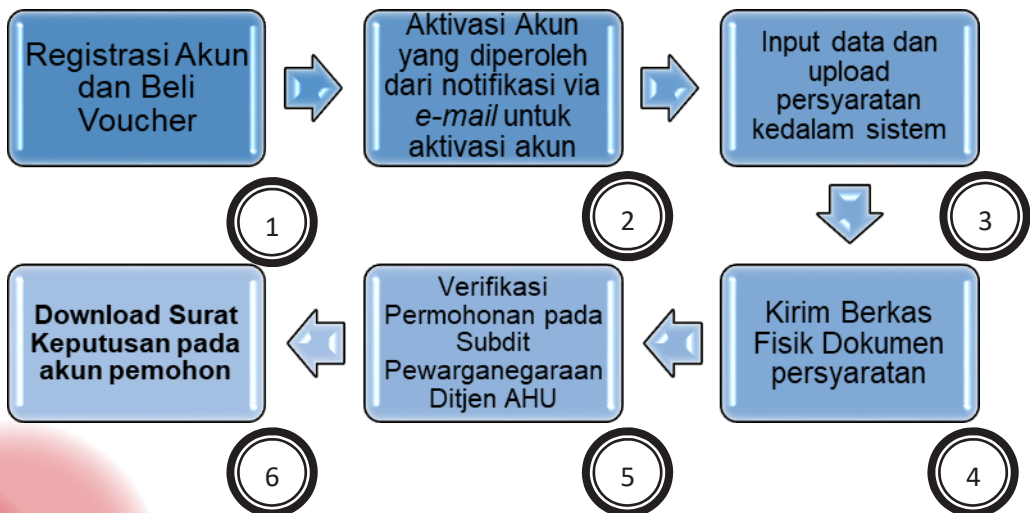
Registrasi Akun dan Beli Voucher

1

Aktivasi Akun yang diperoleh dari notifikasi via *e-mail* untuk aktivasi akun

2

Input data dan upload persyaratan kedalam sistem

3

Kirim Berkas Fisik Dokumen persyaratan

4

Verifikasi Permohonan pada Subdit Pewarganegaraan Ditjen AHU

5

**Download Surat Keputusan pada akun pemohon**

6